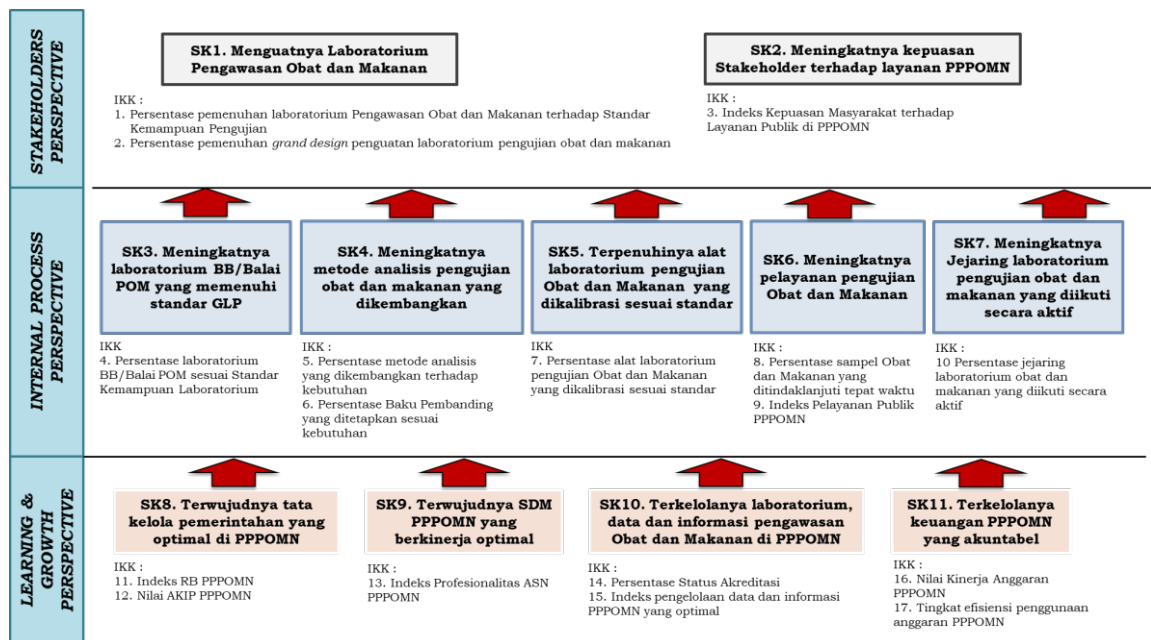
STAKEHOLDERS PERSPECTIVE

SK1. Menguatnya Laboratorium Pengawasan Obat dan Makanan

SK2. Meningkatnya kepuasan Stakeholder terhadap layanan PPPOMN

IKK :
1. Persentase pemenuhan laboratorium Pengawasan Obat dan Makanan terhadap Standar Kemampuan Pengujian
2. Persentase pemenuhan *grand design* penguatan laboratorium pengujian obat dan makanan

IKK :
3. Indeks Kepuasan Masyarakat terhadap Layanan Publik di PPPOMN

INTERNAL PROCESS PERSPECTIVE

SK3. Meningkatnya laboratorium BB/Balai POM yang memenuhi standar GLP

SK4. Meningkatnya metode analisis pengujian obat dan makanan yang dikembangkan

SK5. Terpenuhinya alat laboratorium pengujian Obat dan Makanan yang dikalibrasi sesuai standar

SK6. Meningkatnya pelayanan pengujian Obat dan Makanan

SK7. Meningkatnya Jejaring laboratorium pengujian obat dan makanan yang diikuti secara aktif

IKK
4. Persentase laboratorium BB/Balai POM sesuai Standar Kemampuan Laboratorium

IKK :
5. Persentase metode analisis yang dikembangkan terhadap kebutuhan
6. Persentase Baku Pembanding yang ditetapkan sesuai kebutuhan

IKK
7. Persentase alat laboratorium pengujian Obat dan Makanan yang dikalibrasi sesuai standar

IKK :
8. Persentase sampel Obat dan Makanan yang ditindaklanjuti tepat waktu
9. Indeks Pelayanan Publik PPPOMN

IKK :
10 Persentase jejaring laboratorium obat dan makanan yang diikuti secara aktif

LEARNING & GROWTH PERSPECTIVE

SK8. Terwujudnya tata kelola pemerintahan yang optimal di PPPOMN

SK9. Terwujudnya SDM PPPOMN yang berkinerja optimal

SK10. Terkelolanya laboratorium, data dan informasi pengawasan Obat dan Makanan di PPPOMN

SK11. Terkelolanya keuangan PPPOMN yang akuntabel

IKK :
11. Indeks RB PPPOMN
12. Nilai AKIP PPPOMN

IKK :
13. Indeks Profesionalitas ASN PPPOMN

IKK :
14. Persentase Status Akreditasi
15. Indeks pengelolaan data dan informasi PPPOMN yang optimal

IKK :
16. Nilai Kinerja Anggaran PPPOMN
17. Tingkat efisiensi penggunaan anggaran PPPOMN